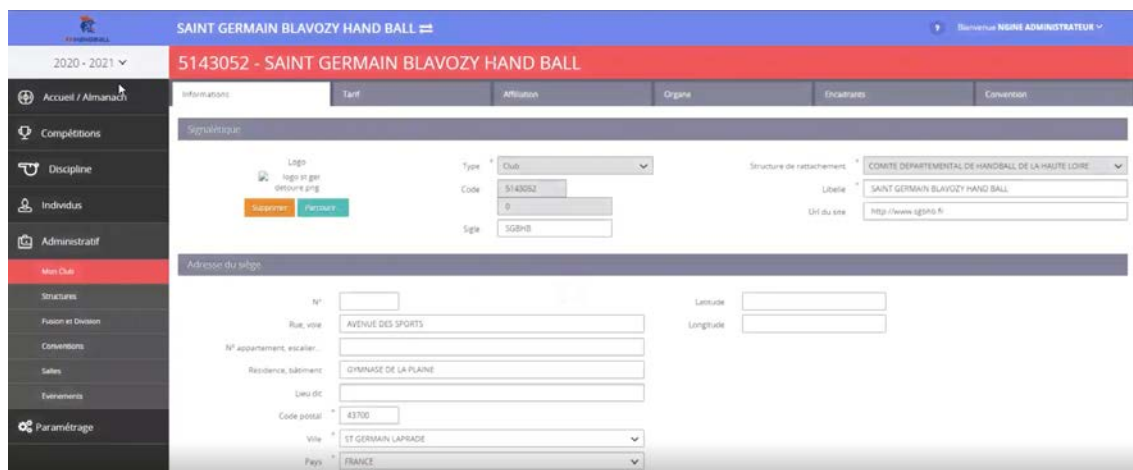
SAINT GERMAIN BLAVOZY HAND BALL ⇄

Bienvenue NGINE ADMINISTRATEUR

2020 - 2021

Accueil / Almanach
Compétitions
Discipline
Individus
Administratif
Mon Club
Structures
Fusion et Division
Conventions
Salles
Evénements
Paramétrage

5143052 - SAINT GERMAIN BLAVOZY HAND BALL

Informations | Tarif | Affiliation | Organe | Encadrants | Convention

Signalétique

Logo
logo st ger detoure.png
Supprimer
Parcourir

Type * Club
Code 5143052
0
Sigle SGBHB

Structure de rattachement * COMITE DEPARTEMENTAL DE HANDBALL DE LA HAUTE LOIRE
Libelle * SAINT GERMAIN BLAVOZY HAND BALL
Url du site http://www.sgbhb.fr

Adresse du siège

N°
Rue, voie AVENUE DES SPORTS
N° appartement, escalier...
Residence, bâtiment GYMNASE DE LA PLAINE
Lieu dit
Code postal * 43700
Ville * ST GERMAIN LAPRADE
Pays * FRANCE

Latitude
Longitude